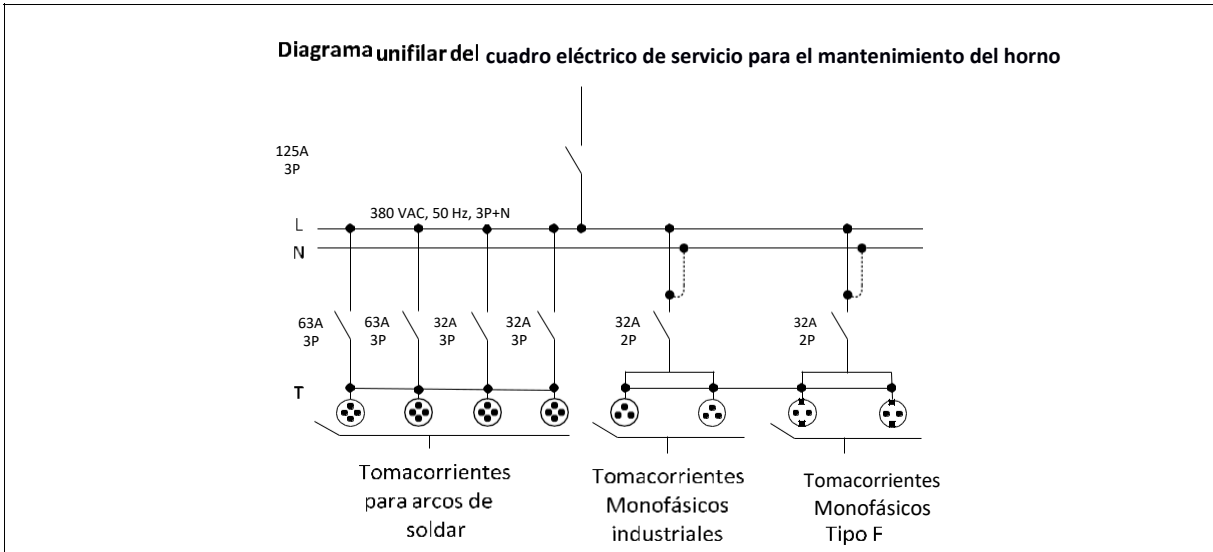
Diagrama unifilar del cuadro eléctrico de servicio para el mantenimiento del horno

125A
3P

380 VAC, 50 Hz, 3P+N

L
N

63A
3P

63A
3P

32A
3P

32A
3P

32A
2P

32A
2P

T

Tomacorrientes para arcos de soldar

Tomacorrientes Monofásicos industriales

Tomacorrientes Monofásicos Tipo F